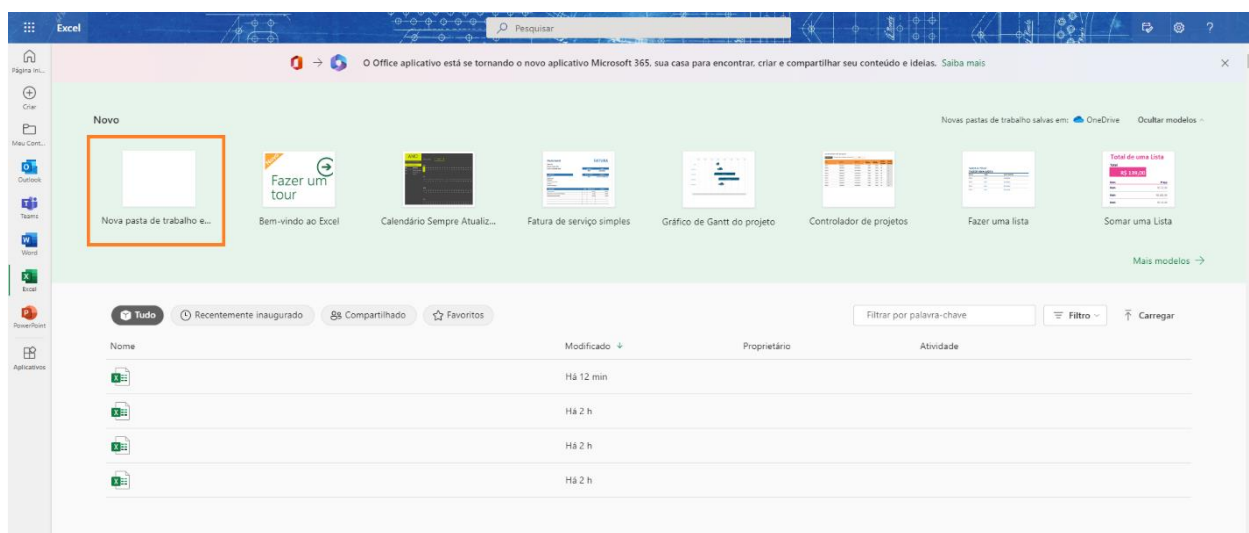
Excel

Pesquisar

Página Ini...
Criar
Meu Cont...
Outlook
Teams
Word
Excel
PowerPoint
Aplicativos

O Office aplicativo está se tornando o novo aplicativo Microsoft 365, sua casa para encontrar. criar e compartilhar seu conteúdo e ideias. Saiba mais

Novo

Novas pastas de trabalho salvas em: OneDrive Ocultar modelos

Nova pasta de trabalho e...
Fazer um tour
Bem-vindo ao Excel
Calendário Sempre Atualiz...
Fatura de serviço simples
Gráfico de Gantt do projeto
Controlador de projetos
Fazer uma lista
Total de uma Lista
Somar uma Lista

Mais modelos →

Tudo
Recentemente inaugurado
Compartilhado
Favoritos

Filtrar por palavra-chave
Filtro
Carregar

| Nome | Modificado ↓ | Proprietário | Atividade |
|---|---|---|---|
| | Há 12 min | | |
| | Há 2 h | | |
| | Há 2 h | | |
| | Há 2 h | | |